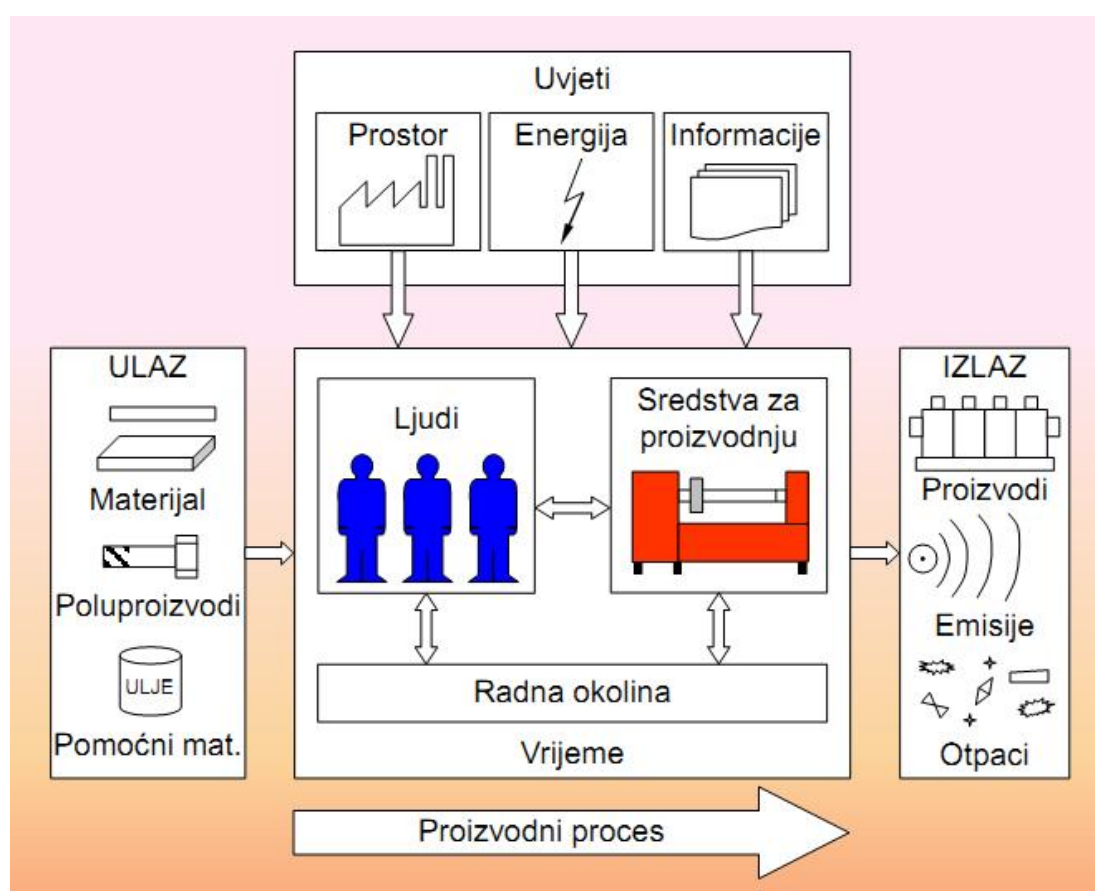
Uvjeti

Prostor

Energija

Informacije

ULAZ

Materijal

Poluproizvodi

ULJE

Pomoćni mat.

Ljudi

Sredstva za proizvodnju

Radna okolina

Vrijeme

IZLAZ

Proizvodi

Emisije

Otpaci

Proizvodni proces